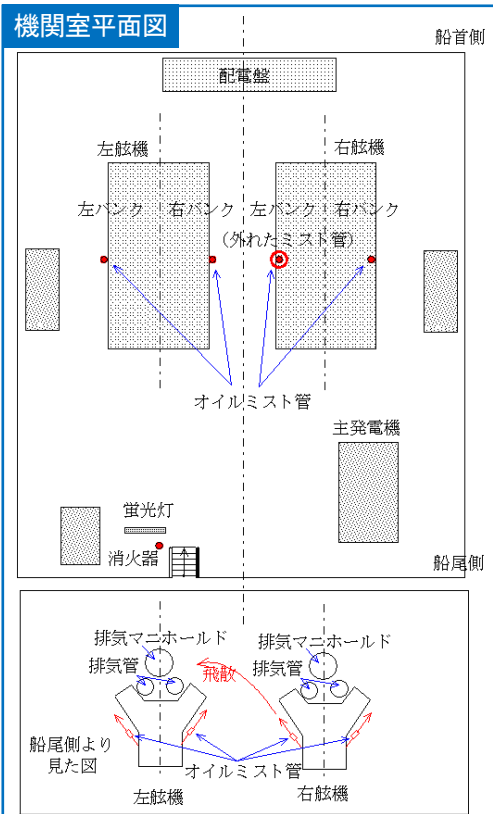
機関室平面図

船首側

配電盤

左舷機

右舷機

左バンク　右バンク　左バンク　右バンク

（外れたミスト管）

オイルミスト管

主発電機

蛍光灯

消火器

船尾側

排気マニホールド

排気マニホールド

排気管

排気管

飛散

船尾側より見た図

オイルミスト管

左舷機

右舷機